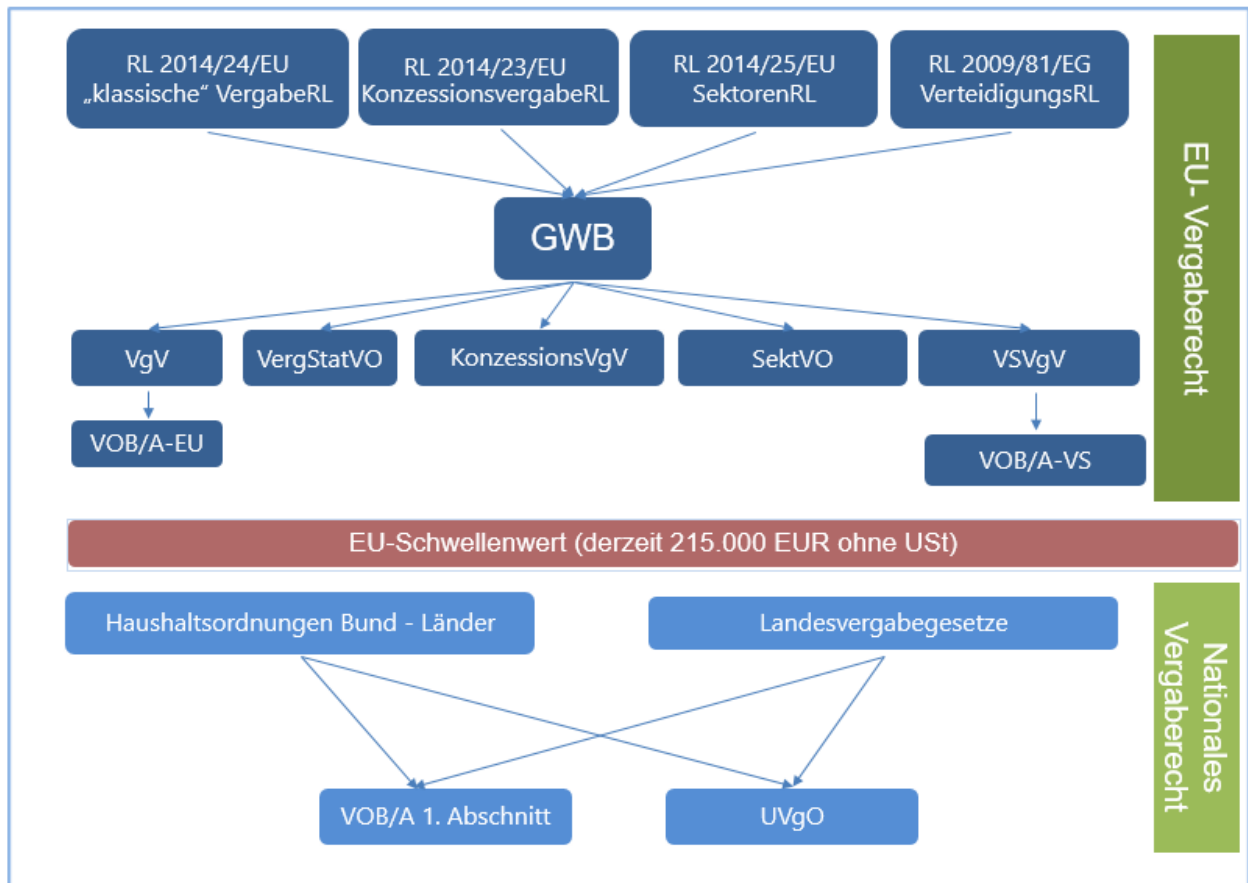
RL 2014/24/EU „klassische“ VergabeRL

RL 2014/23/EU KonzessionsvergabeRL

RL 2014/25/EU SektorenRL

RL 2009/81/EG VerteidigungsRL

EU- Vergaberecht

GWB

VgV

VergStatVO

KonzessionsVgV

SektVO

VSVgV

VOB/A-EU

VOB/A-VS

EU-Schwellenwert (derzeit 215.000 EUR ohne USt)

Haushaltsordnungen Bund - Länder

Landesvergabegesetze

Nationales Vergaberecht

VOB/A 1. Abschnitt

UVgO